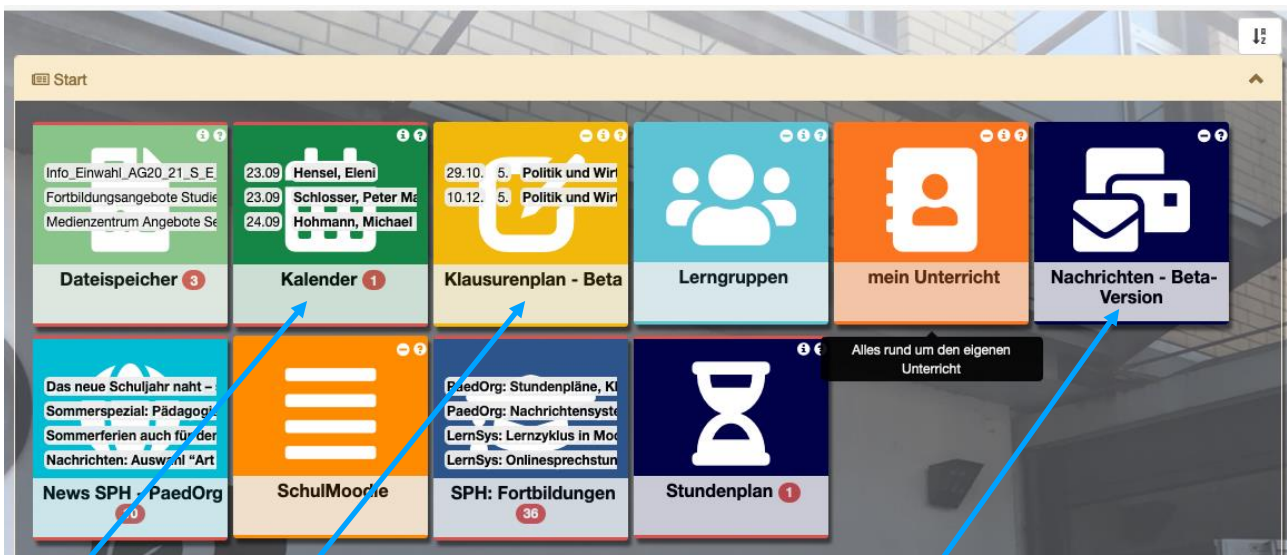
Start

Info_Einwahl_AG20_21_S_E_
Fortbildungsangebote Studie
Medienzentrum Angebote Se
Dateispeicher 3

23.09 Hensel, Eleni
23.09 Schlosser, Peter Ma
24.09 Hohmann, Michael
Kalender 1

29.10. 5. Politik und Wir
10.12. 5. Politik und Wir
Klausurenplan - Beta

Lerngruppen

mein Unterricht

Nachrichten - Beta-Version

Alles rund um den eigenen Unterricht

Das neue Schuljahr naht –
Sommerspezial: Pädagogi
Sommerferien auch für der
Nachrichten: Auswahl "Art
News SPH - PaedOrg
20

SchulMoodle

PaedOrg: Stundenpläne, Kl
PaedOrg: Nachrichtensyste
LernSys: Lernzyklus in Moo
LernSys: Onlinesprechstun
SPH: Fortbildungen
36

Stundenplan 1